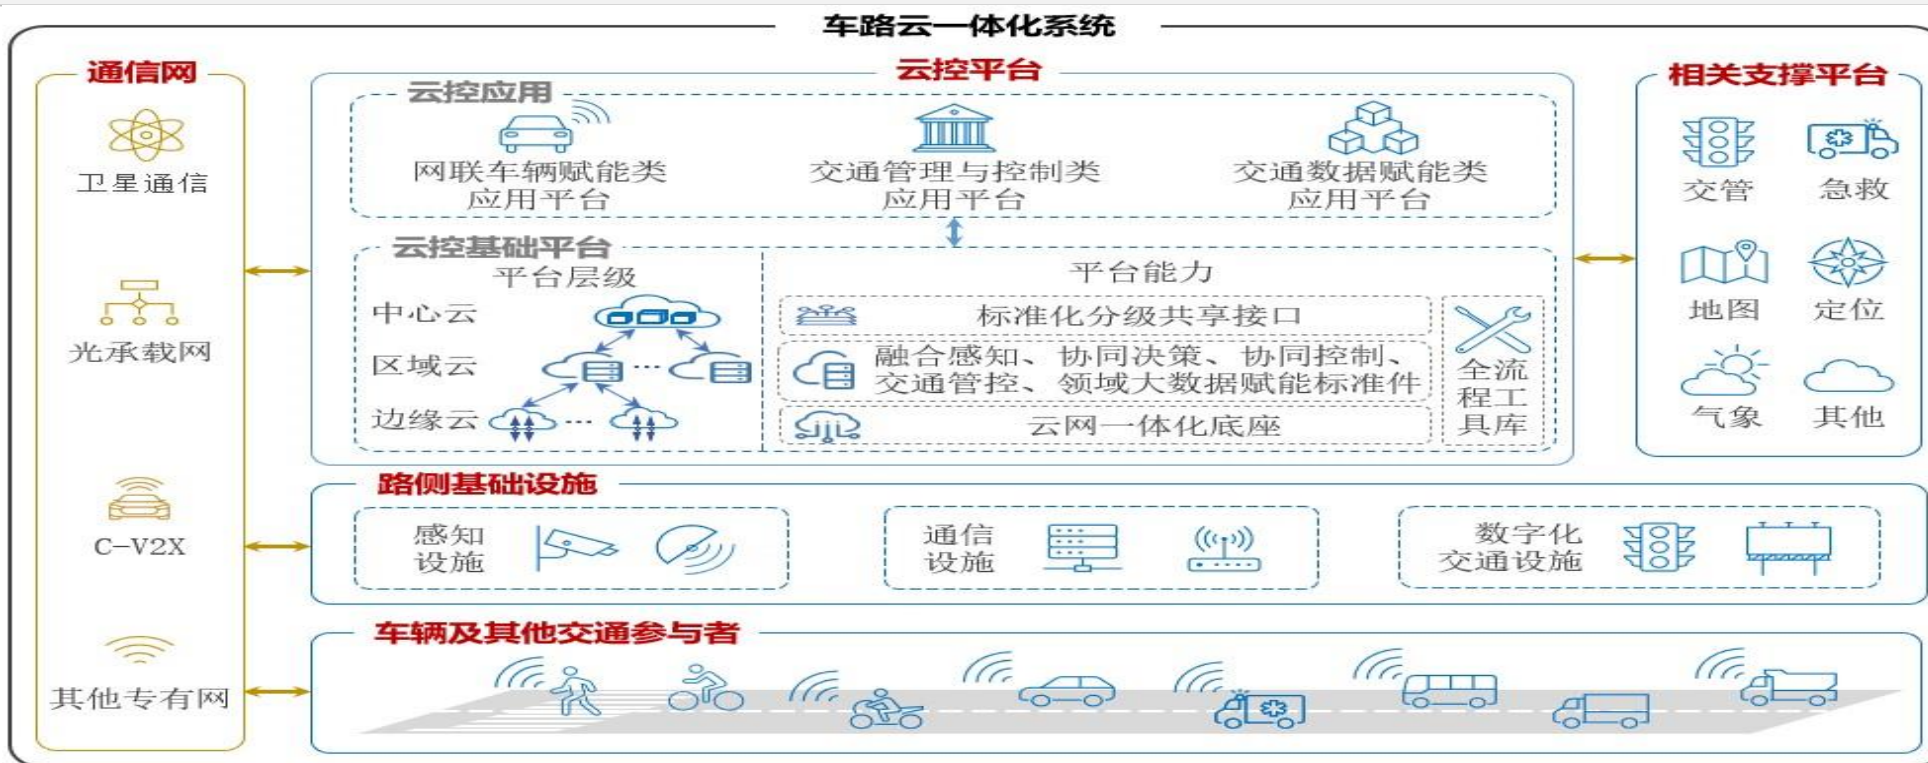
车路云一体化系统

通信网
卫星通信
光承载网
C-V2X
其他专有网

云控平台
云控应用
网联车辆赋能类应用平台
交通管理与控制类应用平台
交通数据赋能类应用平台

云控基础平台
平台层级
中心云
区域云
边缘云
平台能力
标准化分级共享接口
融合感知、协同决策、协同控制、交通管控、领域大数据赋能标准件
云网一体化底座
全流程工具库

相关支撑平台
交管
急救
地图
定位
气象
其他

路侧基础设施
感知设施
通信设施
数字化交通设施

车辆及其他交通参与者